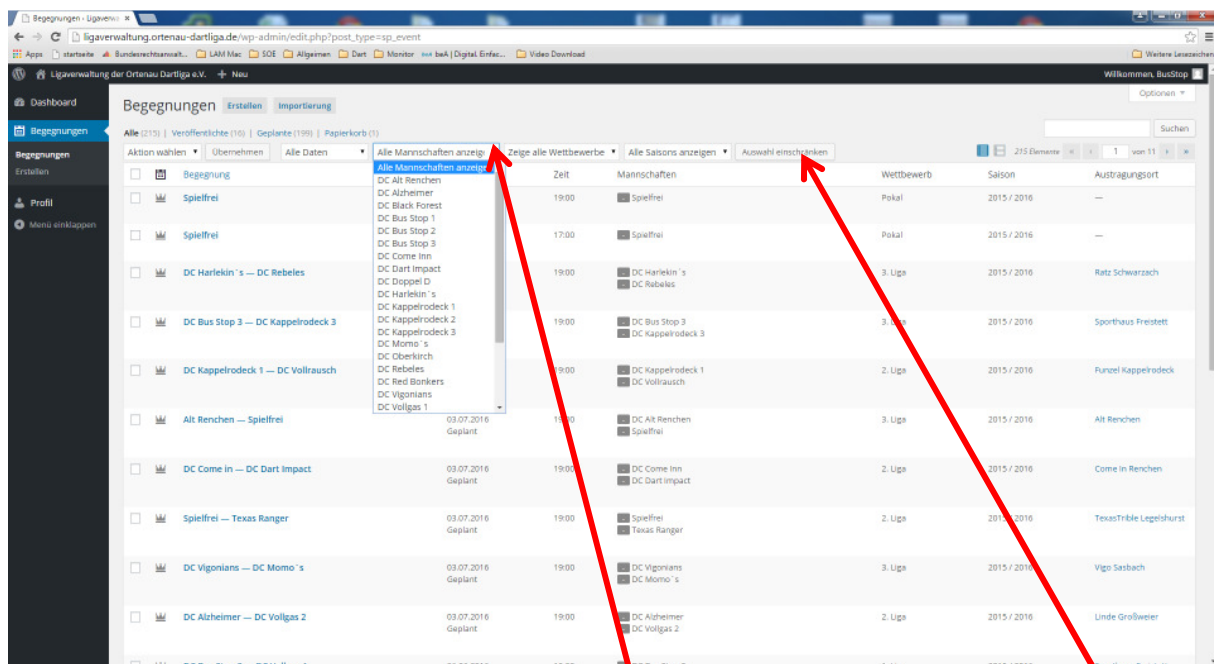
Begegnungen ‹ Ligaverwa ×

ligaverwaltung.ortenau-dartliga.de/wp-admin/edit.php?post_type=sp_event

Apps startseite Bundesrechtsanwalt... LAM Mac SOE Allgeimen Dart Monitor beA | Digital. Einfac... Video Download Weitere Lesezeichen

Ligaverwaltung der Ortenau Dartliga e.V. + Neu Willkommen, BusStop

Dashboard
Begegnungen
Begegnungen
Erstellen
Profil
Menü einklappen

Begegnungen Erstellen Importierung

Optionen ▾

Alle (215) | Veröffentlichte (16) | Geplante (199) | Papierkorb (1)

Suchen

Aktion wählen ▾ Übernehmen Alle Daten ▾ Alle Mannschaften anzeigen ▾ Zeige alle Wettbewerbe ▾ Alle Saisons anzeigen ▾ Auswahl einschränken 215 Elemente « ‹ 1 von 11 › »

Alle Mannschaften anzeigen
DC Alt Renchen
DC Alzheimer
DC Black Forest
DC Bus Stop 1
DC Bus Stop 2
DC Bus Stop 3
DC Come Inn
DC Dart Impact
DC Doppel D
DC Harlekin´s
DC Kappelrodeck 1
DC Kappelrodeck 2
DC Kappelrodeck 3
DC Momo´s
DC Oberkirch
DC Rebeles
DC Red Bonkers
DC Vigonians
DC Vollgas 1

| | | Begegnung | | Zeit | Mannschaften | Wettbewerb | Saison | Austragungsort |
|---|---|---|---|---|---|---|---|---|
| | | Spielfrei | | 19:00 | Spielfrei | Pokal | 2015 / 2016 | — |
| | | Spielfrei | | 17:00 | Spielfrei | Pokal | 2015 / 2016 | — |
| | | DC Harlekin´s — DC Rebeles | | 19:00 | DC Harlekin´s DC Rebeles | 3. Liga | 2015 / 2016 | Ratz Schwarzach |
| | | DC Bus Stop 3 — DC Kappelrodeck 3 | | 19:00 | DC Bus Stop 3 DC Kappelrodeck 3 | 3. Liga | 2015 / 2016 | Sporthaus Freistett |
| | | DC Kappelrodeck 1 — DC Vollrausch | | 19:00 | DC Kappelrodeck 1 DC Vollrausch | 2. Liga | 2015 / 2016 | Funzel Kappelrodeck |
| | | Alt Renchen — Spielfrei | 03.07.2016 Geplant | 19:00 | DC Alt Renchen Spielfrei | 3. Liga | 2015 / 2016 | Alt Renchen |
| | | DC Come in — DC Dart Impact | 03.07.2016 Geplant | 19:00 | DC Come Inn DC Dart Impact | 2. Liga | 2015 / 2016 | Come In Renchen |
| | | Spielfrei — Texas Ranger | 03.07.2016 Geplant | 19:00 | Spielfrei Texas Ranger | 2. Liga | 2015 / 2016 | TexasTrible Legelshurst |
| | | DC Vigonians — DC Momo´s | 03.07.2016 Geplant | 19:00 | DC Vigonians DC Momo´s | 3. Liga | 2015 / 2016 | Vigo Sasbach |
| | | DC Alzheimer — DC Vollgas 2 | 03.07.2016 Geplant | 19:00 | DC Alzheimer DC Vollgas 2 | 2. Liga | 2015 / 2016 | Linde Großweier |